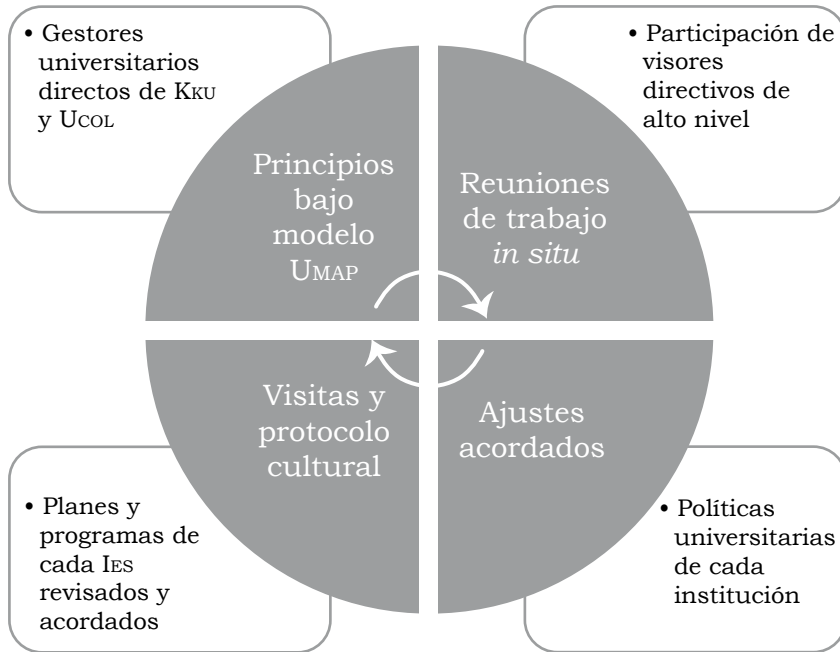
• Gestores universitarios directos de KKU y UCOL

• Participación de visores directivos de alto nivel

Principios bajo modelo UMAP

Reuniones de trabajo *in situ*

Visitas y protocolo cultural

Ajustes acordados

• Planes y programas de cada IES revisados y acordados

• Políticas universitarias de cada institución